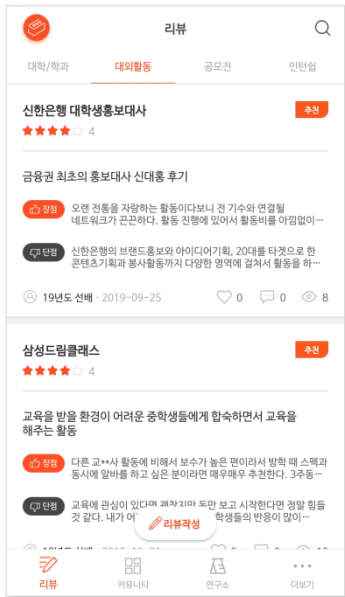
리뷰

대학/학과 대외활동 공모전 인턴십

신한은행 대학생홍보대사
추천
4

금융권 최초의 홍보대사 신대홍 후기

장점 오랜 전통을 자랑하는 활동이다보니 전 기수와 연결될 네트워크가 끈끈하다. 활동 진행에 있어서 활동비를 아낌없이...

단점 신한은행의 브랜드홍보와 아이디어기획, 20대를 타겟으로 한 콘텐츠기획과 봉사활동까지 다양한 영역에 걸쳐서 활동을 하...

19년도 선배 · 2019-09-25
0 0 8

삼성드림클래스
추천
4

교육을 받을 환경이 어려운 중학생들에게 합숙하면서 교육을 해주는 활동

장점 다른 교**사 활동에 비해서 보수가 높은 편이라서 방학 때 스펙과 동시에 알바를 하고 싶은 분이라면 매우매우 추천한다. 3주동...

단점 교육에 관심이 있다면 괜찮지만 돈만 보고 시작한다면 정말 힘들 것 같다. 내가 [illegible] 학생들의 반응이 많이...

리뷰작성

리뷰 커뮤니티 연구소 더보기